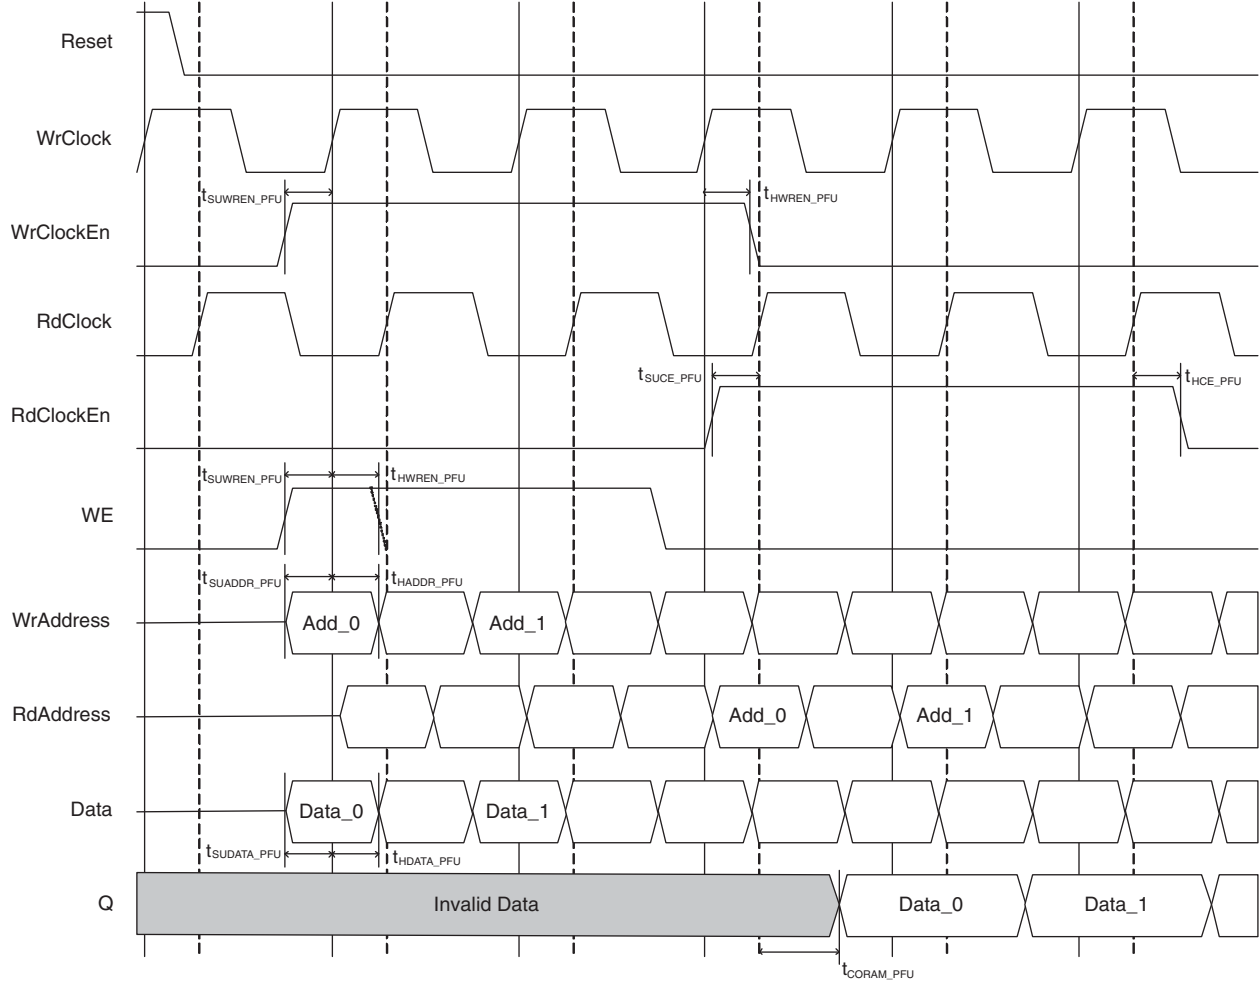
Reset

WrClock

$t_{SUWREN\_PFU}$

$t_{HWREN\_PFU}$

WrClockEn

RdClock

$t_{SUCE\_PFU}$

$t_{HCE\_PFU}$

RdClockEn

$t_{SUWREN\_PFU}$

$t_{HWREN\_PFU}$

WE

$t_{SUADDR\_PFU}$

$t_{HADDR\_PFU}$

WrAddress

Add_0

Add_1

RdAddress

Add_0

Add_1

Data

Data_0

Data_1

$t_{SUDATA\_PFU}$

$t_{HDATA\_PFU}$

Q

Invalid Data

Data_0

Data_1

$t_{CORAM\_PFU}$